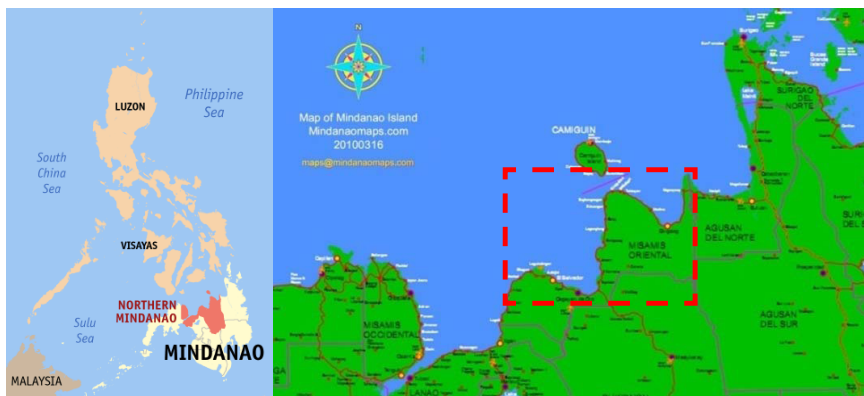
LUZON

Philippine Sea

South China Sea

VISAYAS

NORTHERN MINDANAO

Sulu Sea

MINDANAO

MALAYSIA

N

Map of Mindanao Island
Mindanaomaps.com
20100316

maps@mindanaomaps.com

CAMIGUIN

SURIGAO DEL NORTE

MISAMIS ORIENTAL

AGUSAN DEL NORTE

MISAMIS OCCIDENTAL

AGUSAN DEL SUR